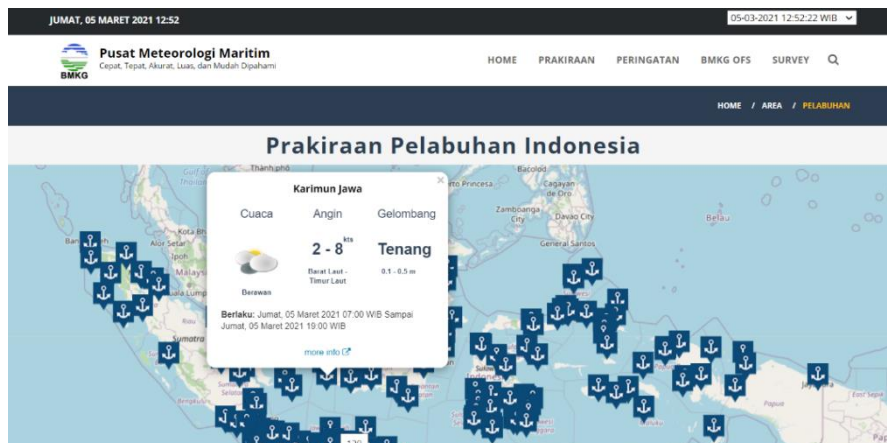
JUMAT, 05 MARET 2021 12:52

05-03-2021 12:52:22 WIB

BMKG

Pusat Meteorologi Maritim
Cepat, Tepat, Akurat, Luas, dan Mudah Dipahami

HOME PRAKIRAAN PERINGATAN BMKG OFS SURVEY

HOME / AREA / PELABUHAN

Prakiraan Pelabuhan Indonesia

Karimun Jawa

| Cuaca | Angin | Gelombang |
|---|---|---|
| Berawan | 2 - 8 kts Barat Laut - Timur Laut | Tenang 0.1 - 0.5 m |

Berlaku: Jumat, 05 Maret 2021 07:00 WIB Sampai Jumat, 05 Maret 2021 19:00 WIB

more info

Thành phố
Bacolod
Puerto Princesa
Cagayan de Oro
Zamboanga City
Davao City
General Santos
Belau
Kota Bharu
Alor Setar
Ipoh
Malaysia
Kuala Lumpur
Sumatra
Papua
Jayapura
Port
East Sepik
Pa
139